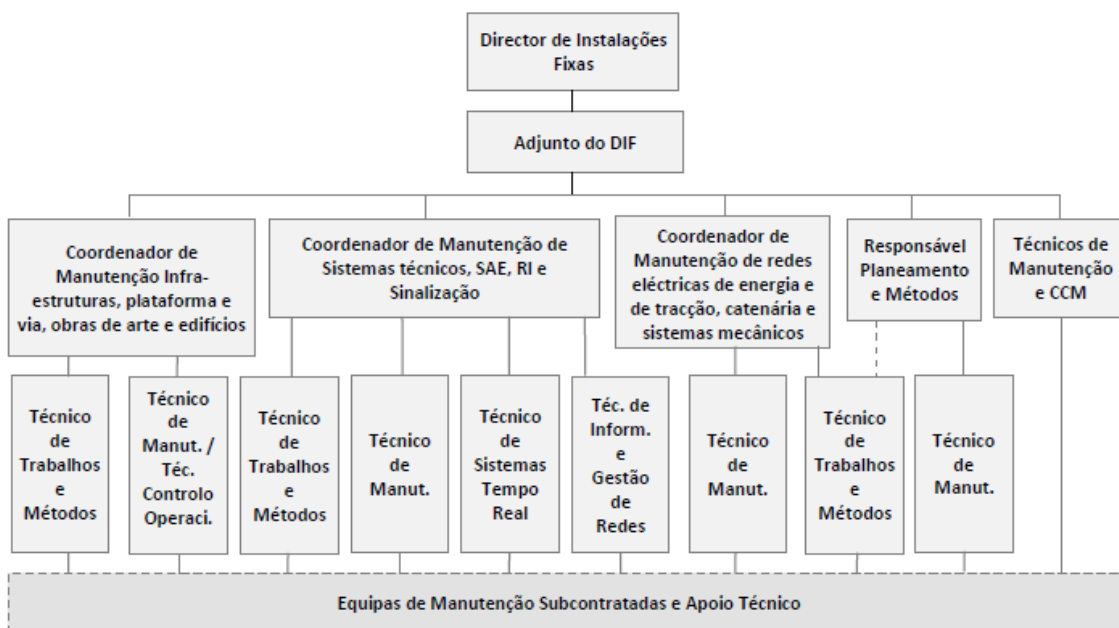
Director de Instalações Fixas

Adjunto do DIF

Coordenador de Manutenção Infra-estruturas, plataforma e via, obras de arte e edifícios

Coordenador de Manutenção de Sistemas técnicos, SAE, RI e Sinalização

Coordenador de Manutenção de redes eléctricas de energia e de tracção, catenária e sistemas mecânicos

Responsável Planeamento e Métodos

Técnicos de Manutenção e CCM

Técnico de Trabalhos e Métodos

Técnico de Manut. / Téc. Controlo Operaci.

Técnico de Trabalhos e Métodos

Técnico de Manut.

Técnico de Sistemas Tempo Real

Téc. de Inform. e Gestão de Redes

Técnico de Manut.

Técnico de Trabalhos e Métodos

Técnico de Manut.

Equipas de Manutenção Subcontratadas e Apoio Técnico